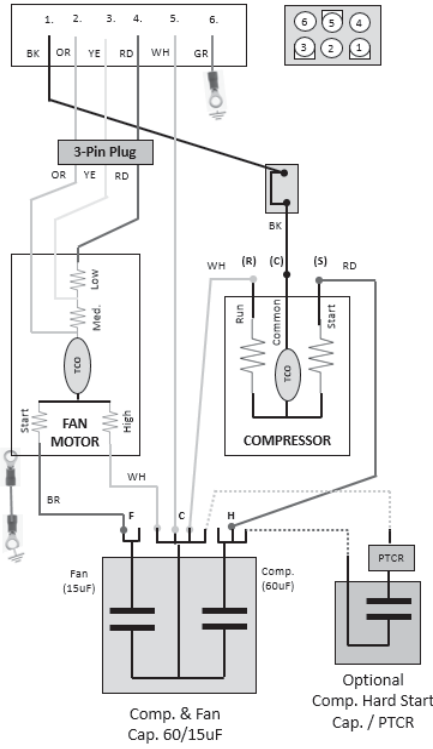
1. 2. 3. 4. 5. 6.

BK OR YE RD WH GR

6 5 4
3 2 1

3-Pin Plug

OR YE RD

BK

WH (R) (C) (S) RD

Low

Med.

TCO

Start FAN MOTOR High

Run Common Start

TCO

COMPRESSOR

WH

BR

F C H

PTCR

Fan (15uF)

Comp. (60uF)

Comp. & Fan Cap. 60/15uF

Optional Comp. Hard Start Cap. / PTCR